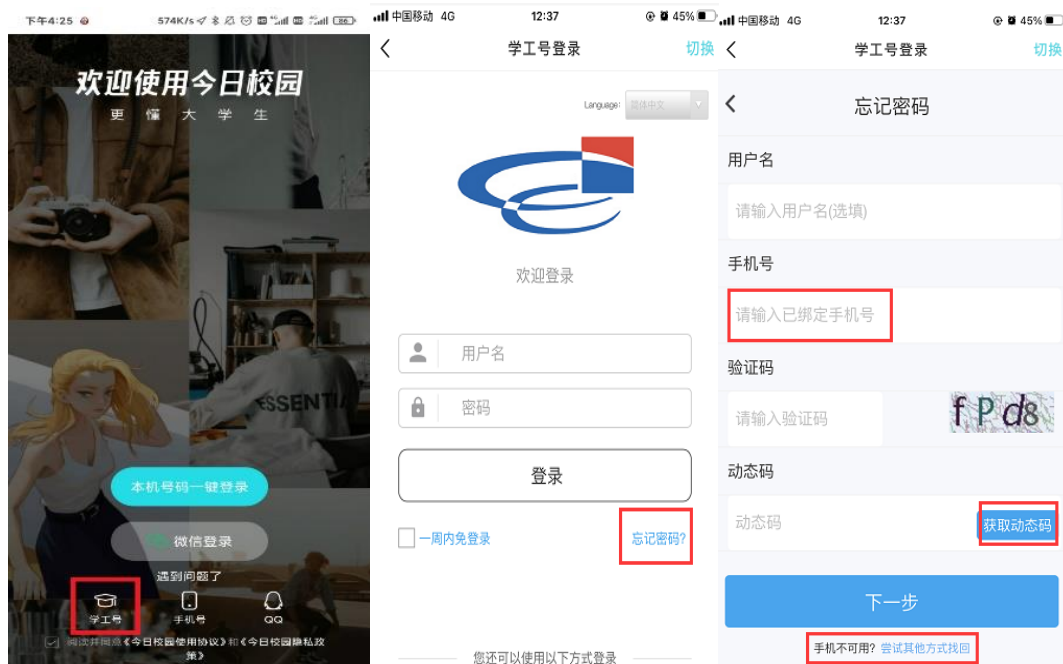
下午4:25 574K/s 86

欢迎使用今日校园
更 懂 大 学 生

ESSENTIA

本机号码一键登录

微信登录

遇到问题了

学工号 手机号 QQ

阅读并同意《今日校园使用协议》和《今日校园隐私政策》

中国移动 4G 12:37 45%

学工号登录 切换

Language: 简体中文

欢迎登录

用户名

密码

登录

一周内免登录 忘记密码?

您还可以使用以下方式登录

中国移动 4G 12:37 45%

学工号登录 切换

忘记密码

用户名

请输入用户名(选填)

手机号

请输入已绑定手机号

验证码

请输入验证码 f P d8

动态码

动态码 获取动态码

下一步

手机不可用? 尝试其他方式找回